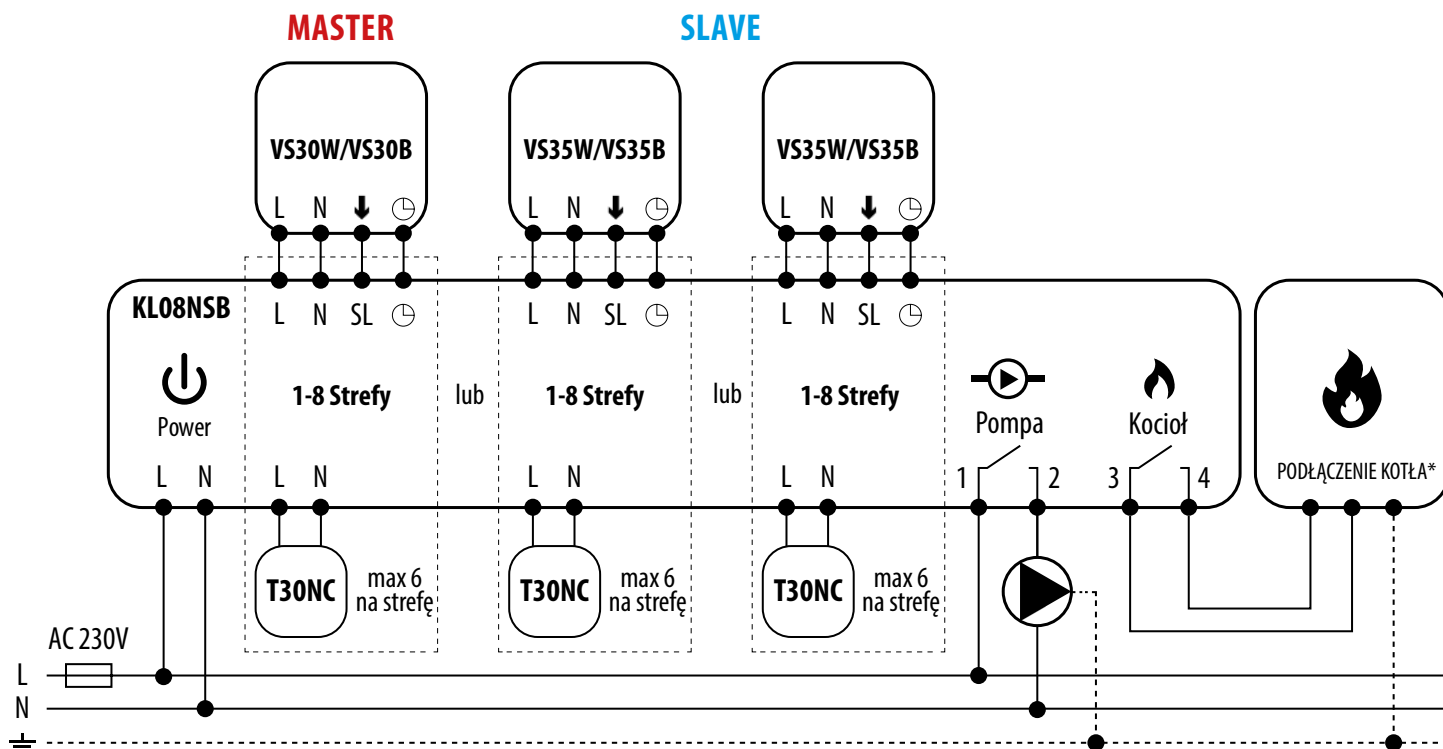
MASTER

SLAVE

VS30W/VS30B
L N ⬇ ◷

VS35W/VS35B
L N ⬇ ◷

VS35W/VS35B
L N ⬇ ◷

KL08NSB

L N SL ◷

L N SL ◷

L N SL ◷

Power

1-8 Strefy

lub

1-8 Strefy

lub

1-8 Strefy

Pompa

Kocioł

L N

L N

L N

L N

1 2 3 4

PODŁĄCZENIE KOTŁA*

T30NC
max 6 na strefę

T30NC
max 6 na strefę

T30NC
max 6 na strefę

AC 230V

L

N